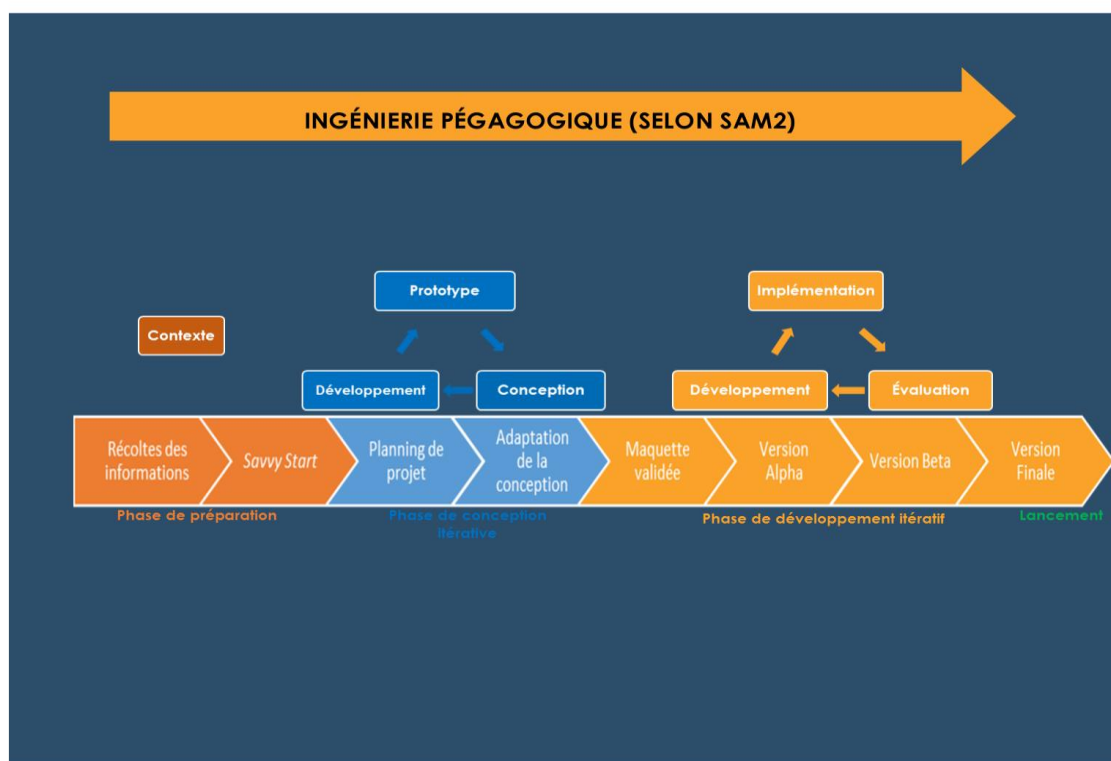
INGÉNIERIE PÉGAGOGIQUE (SELON SAM2)

Prototype

Contexte

Développement

Conception

Implémentation

Développement

Évaluation

Récoltes des informations

Savvy Start

Planning de projet

Adaptation de la conception

Maquette validée

Version Alpha

Version Beta

Version Finale

Phase de préparation

Phase de conception itérative

Phase de développement itératif

Lancement